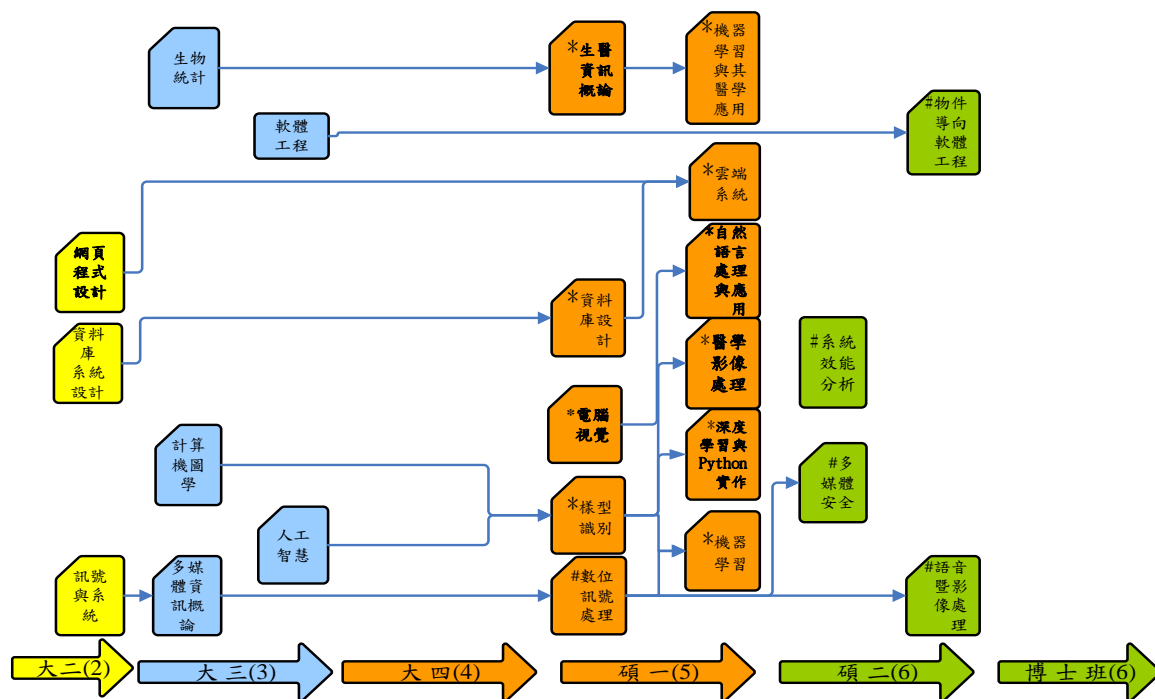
生物統計

*生醫資訊概論

*機器學習與其醫學應用

軟體工程

#物件導向軟體工程

*雲端系統

網頁程式設計

*自然語言處理與應用

資料庫系統設計

*資料庫設計

*醫學影像處理

#系統效能分析

*電腦視覺

*深度學習與Python實作

計算機圖學

#多媒體安全

*樣型識別

人工智慧

*機器學習

訊號與系統

多媒體資訊概論

#數位訊號處理

#語音暨影像處理

大二(2)

大 三(3)

大 四(4)

碩 一(5)

碩 二(6)

博 士 班(6)